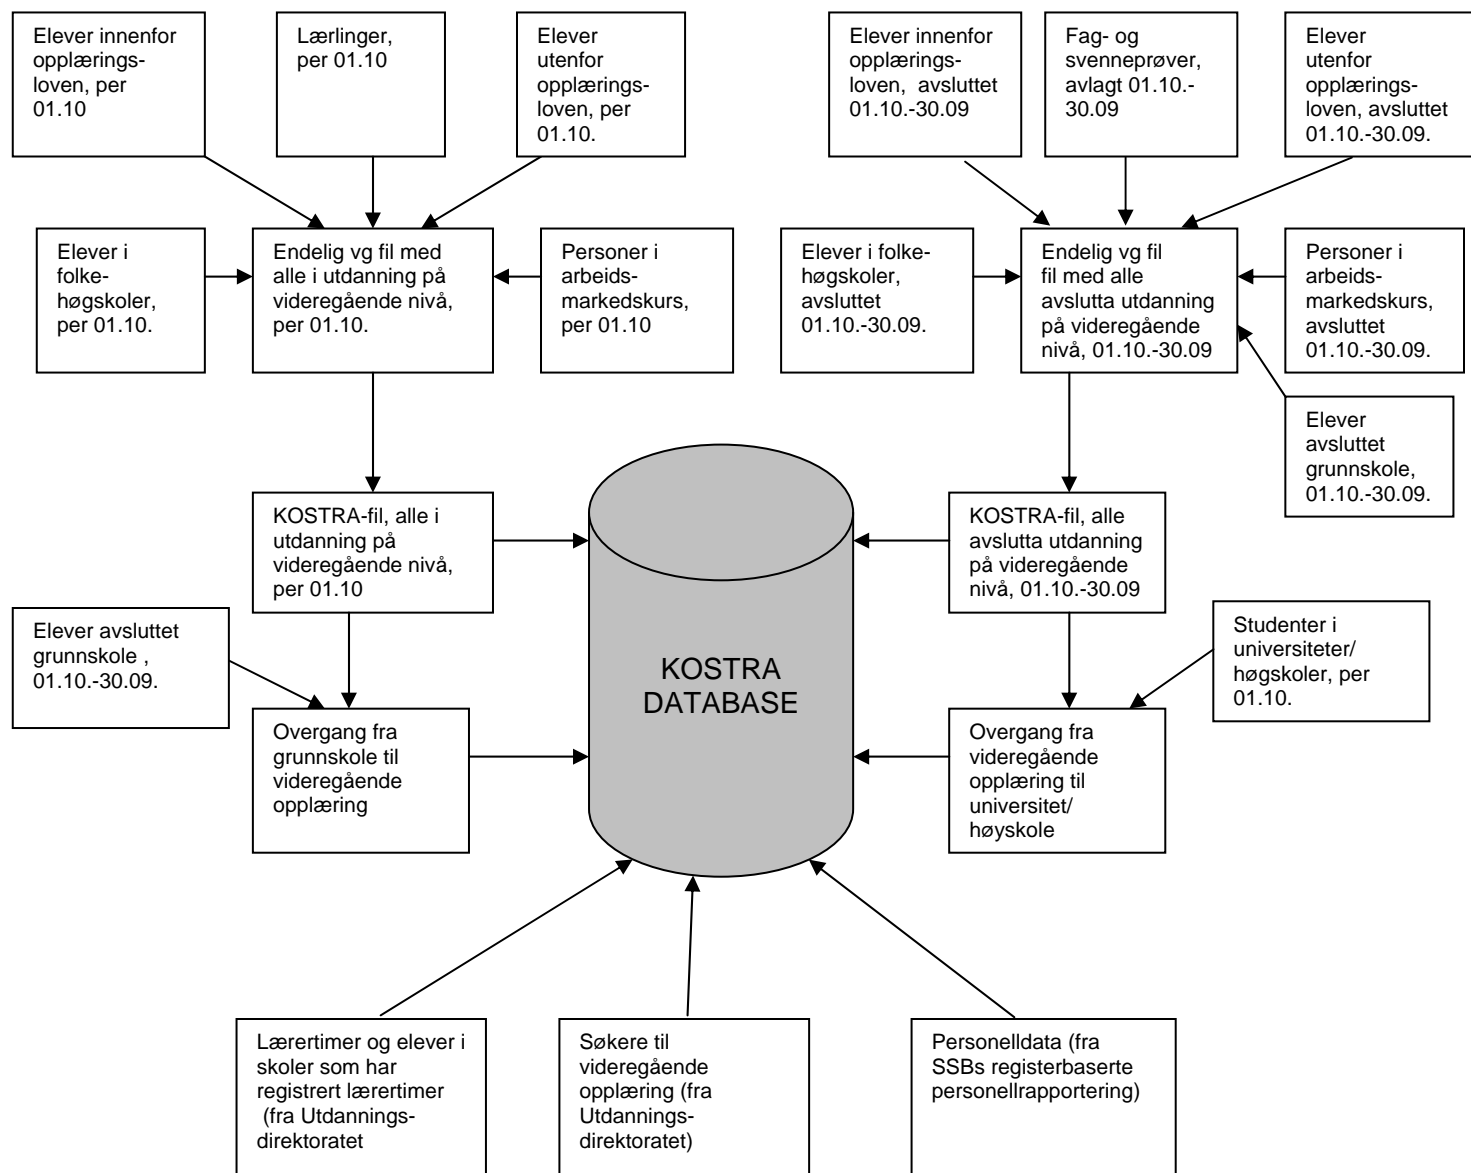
Elever innenfor opplæringsloven, per 01.10

Lærlinger, per 01.10

Elever utenfor opplæringsloven, per 01.10.

Elever innenfor opplæringsloven, avsluttet 01.10.-30.09

Fag- og svenneprøver, avlagt 01.10.-30.09

Elever utenfor opplæringsloven, avsluttet 01.10.-30.09.

Elever i folkehøgskoler, per 01.10.

Endelig vg fil med alle i utdanning på videregående nivå, per 01.10.

Personer i arbeidsmarkedskurs, per 01.10

Elever i folkehøgskoler, avsluttet 01.10.-30.09.

Endelig vg fil fil med alle avslutta utdanning på videregående nivå, 01.10.-30.09

Personer i arbeidsmarkedskurs, avsluttet 01.10.-30.09.

Elever avsluttet grunnskole, 01.10.-30.09.

KOSTRA-fil, alle i utdanning på videregående nivå, per 01.10

KOSTRA-fil, alle avslutta utdanning på videregående nivå, 01.10.-30.09

Elever avsluttet grunnskole , 01.10.-30.09.

KOSTRA DATABASE

Studenter i universiteter/ høgskoler, per 01.10.

Overgang fra grunnskole til videregående opplæring

Overgang fra videregående opplæring til universitet/ høyskole

Lærertimer og elever i skoler som har registrert lærertimer (fra Utdanningsdirektoratet

Søkere til videregående opplæring (fra Utdanningsdirektoratet)

Personelldata (fra SSBs registerbaserte personellrapportering)